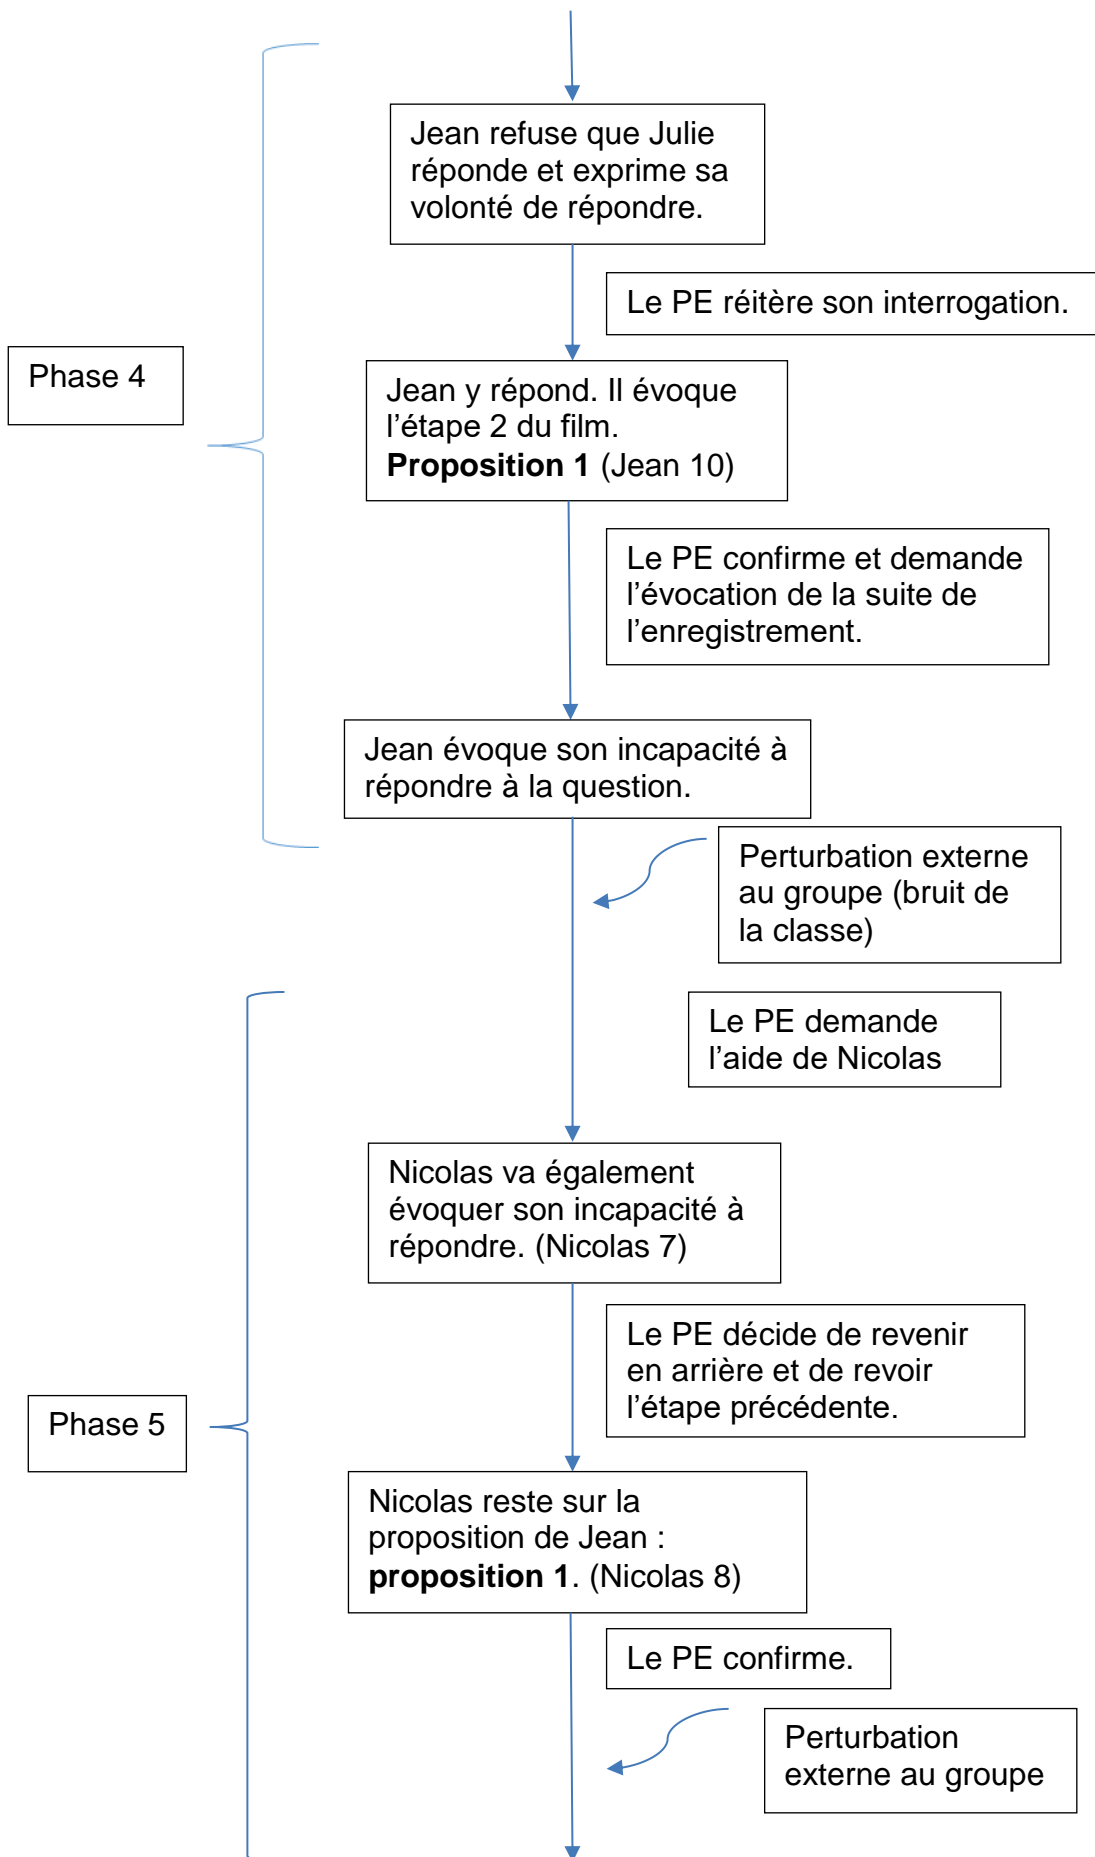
Phase 4

Jean refuse que Julie réponde et exprime sa volonté de répondre.

Le PE réitère son interrogation.

Jean y répond. Il évoque l’étape 2 du film. **Proposition 1** (Jean 10)

Le PE confirme et demande l’évocation de la suite de l’enregistrement.

Jean évoque son incapacité à répondre à la question.

Perturbation externe au groupe (bruit de la classe)

Phase 5

Le PE demande l’aide de Nicolas

Nicolas va également évoquer son incapacité à répondre. (Nicolas 7)

Le PE décide de revenir en arrière et de revoir l’étape précédente.

Nicolas reste sur la proposition de Jean : **proposition 1**. (Nicolas 8)

Le PE confirme.

Perturbation externe au groupe